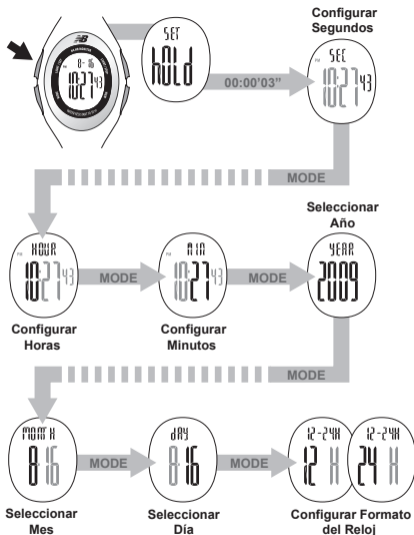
SET
hOLd

00:00'03"

Configurar Segundos

SEC
10:27 43

MODE

HOUR
10:27 43

MODE

MIN
10:27 43

MODE

Seleccionar Año

YEAR
2009

Configurar Horas

Configurar Minutos

MODE

MONTH
8 16

MODE

DAY
8 16

MODE

12-24H
12 H

12-24H
24 H

Seleccionar Mes

Seleccionar Día

Configurar Formato del Reloj